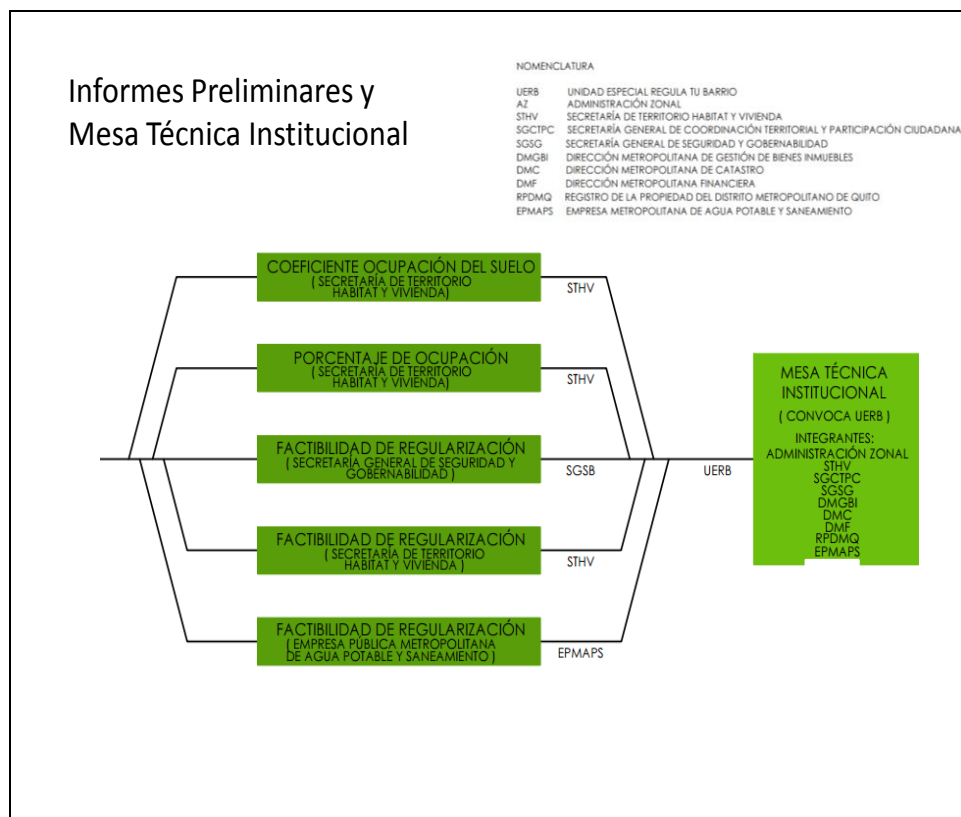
Informes Preliminares y Mesa Técnica Institucional

NOMENCLATURA

| | |
|---|---|
| UERB | UNIDAD ESPECIAL REGULA TU BARRIO |
| AZ | ADMINISTRACIÓN ZONAL |
| STHV | SECRETARÍA DE TERRITORIO HABITAT Y VIVIENDA |
| SGCTPC | SECRETARÍA GENERAL DE COORDINACIÓN TERRITORIAL Y PARTICIPACIÓN CIUDADANA |
| SGSG | SECRETARÍA GENERAL DE SEGURIDAD Y GOBERNABILIDAD |
| DMGBI | DIRECCIÓN METROPOLITANA DE GESTIÓN DE BIENES INMUEBLES |
| DMC | DIRECCIÓN METROPOLITANA DE CATASTRO |
| DMF | DIRECCIÓN METROPOLITANA FINANCIERA |
| RPDMQ | REGISTRO DE LA PROPIEDAD DEL DISTRITO METROPOLITANO DE QUITO |
| EPMAPS | EMPRESA METROPOLITANA DE AGUA POTABLE Y SANEAMIENTO |

COEFICIENTE OCUPACIÓN DEL SUELO ( SECRETARÍA DE TERRITORIO HABITAT Y VIVIENDA)
STHV

PORCENTAJE DE OCUPACIÓN ( SECRETARÍA DE TERRITORIO HABITAT Y VIVIENDA)
STHV

FACTIBILIDAD DE REGULARIZACIÓN ( SECRETARÍA GENERAL DE SEGURIDAD Y GOBERNABILIDAD )
SGSB

FACTIBILIDAD DE REGULARIZACIÓN ( SECRETARÍA DE TERRITORIO HABITAT Y VIVIENDA )
STHV

FACTIBILIDAD DE REGULARIZACIÓN ( EMPRESA PÚBLICA METROPOLITANA DE AGUA POTABLE Y SANEAMIENTO )
EPMAPS

UERB

MESA TÉCNICA INSTITUCIONAL
( CONVOCA UERB )
INTEGRANTES:
ADMINISTRACIÓN ZONAL
STHV
SGCTPC
SGSG
DMGBI
DMC
DMF
RPDMQ
EPMAPS